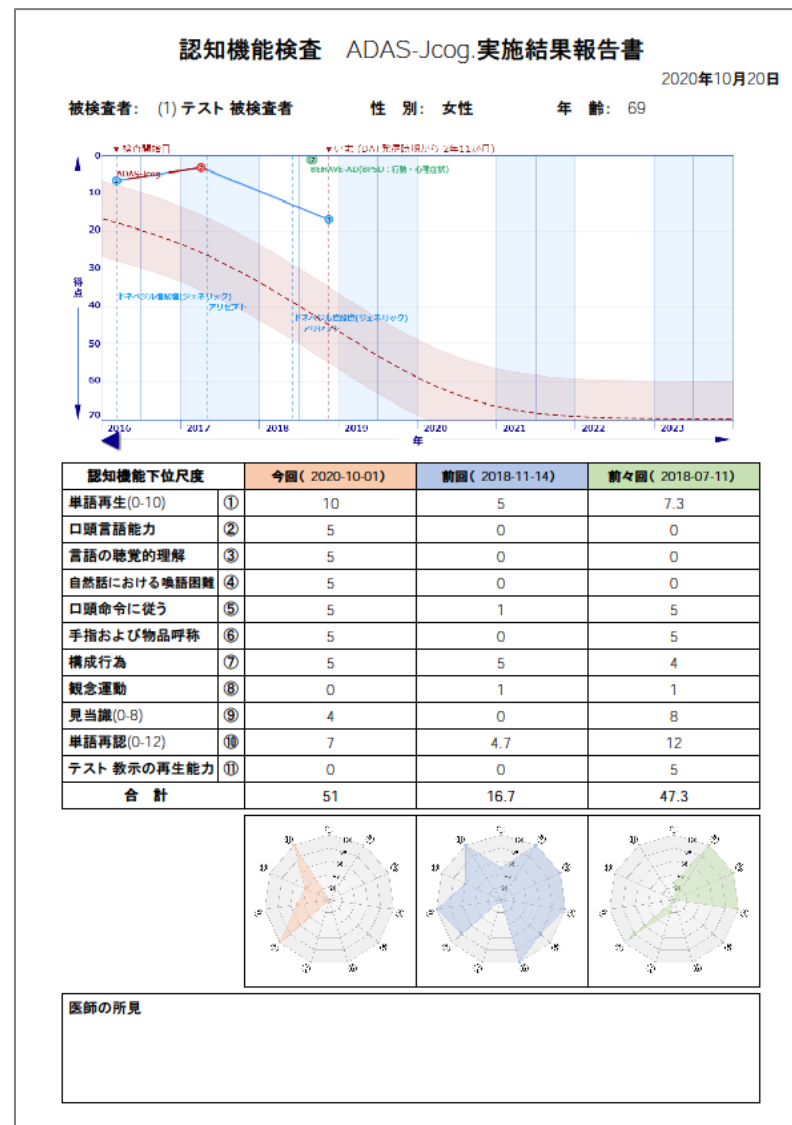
認知機能検査　ADAS-Jcog.実施結果報告書

2020年10月20日

被検査者:　(1) テスト 被検査者　　性　別:　女性　　年　齢:　69

▼治療開始日
▼いま (DAT発症診断から 2年11ヶ月)
ADAS-Jcog
BEHAVE-AD(BPSD：行動・心理症状)
得点
ドネペジル塩酸塩(ジェネリック)
アリセプト
ドネペジル塩酸塩(ジェネリック)
アリセプト
0 10 20 30 40 50 60 70
2016 2017 2018 2019 2020 2021 2022 2023
年

| 認知機能下位尺度 | | 今回( 2020-10-01) | 前回( 2018-11-14) | 前々回( 2018-07-11) |
|---|---|---|---|---|
| 単語再生(0-10) | ① | 10 | 5 | 7.3 |
| 口頭言語能力 | ② | 5 | 0 | 0 |
| 言語の聴覚的理解 | ③ | 5 | 0 | 0 |
| 自然話における喚語困難 | ④ | 5 | 0 | 0 |
| 口頭命令に従う | ⑤ | 5 | 1 | 5 |
| 手指および物品呼称 | ⑥ | 5 | 0 | 5 |
| 構成行為 | ⑦ | 5 | 5 | 4 |
| 観念運動 | ⑧ | 0 | 1 | 1 |
| 見当識(0-8) | ⑨ | 4 | 0 | 8 |
| 単語再認(0-12) | ⑩ | 7 | 4.7 | 12 |
| テスト 教示の再生能力 | ⑪ | 0 | 0 | 5 |
| 合　計 | | 51 | 16.7 | 47.3 |

医師の所見